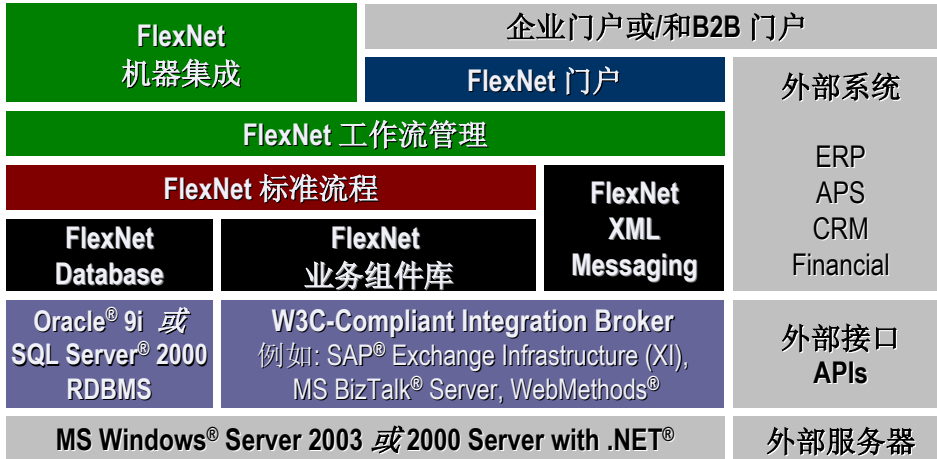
FlexNet
机器集成

企业门户或/和B2B 门户

FlexNet 门户

外部系统

FlexNet 工作流管理

ERP
APS
CRM
Financial

FlexNet 标准流程

FlexNet
XML
Messaging

FlexNet
Database

FlexNet
业务组件库

Oracle® 9i 或
SQL Server® 2000
RDBMS

W3C-Compliant Integration Broker
例如: SAP® Exchange Infrastructure (XI),
MS BizTalk® Server, WebMethods®

外部接口
APIs

MS Windows® Server 2003 或 2000 Server with .NET®

外部服务器